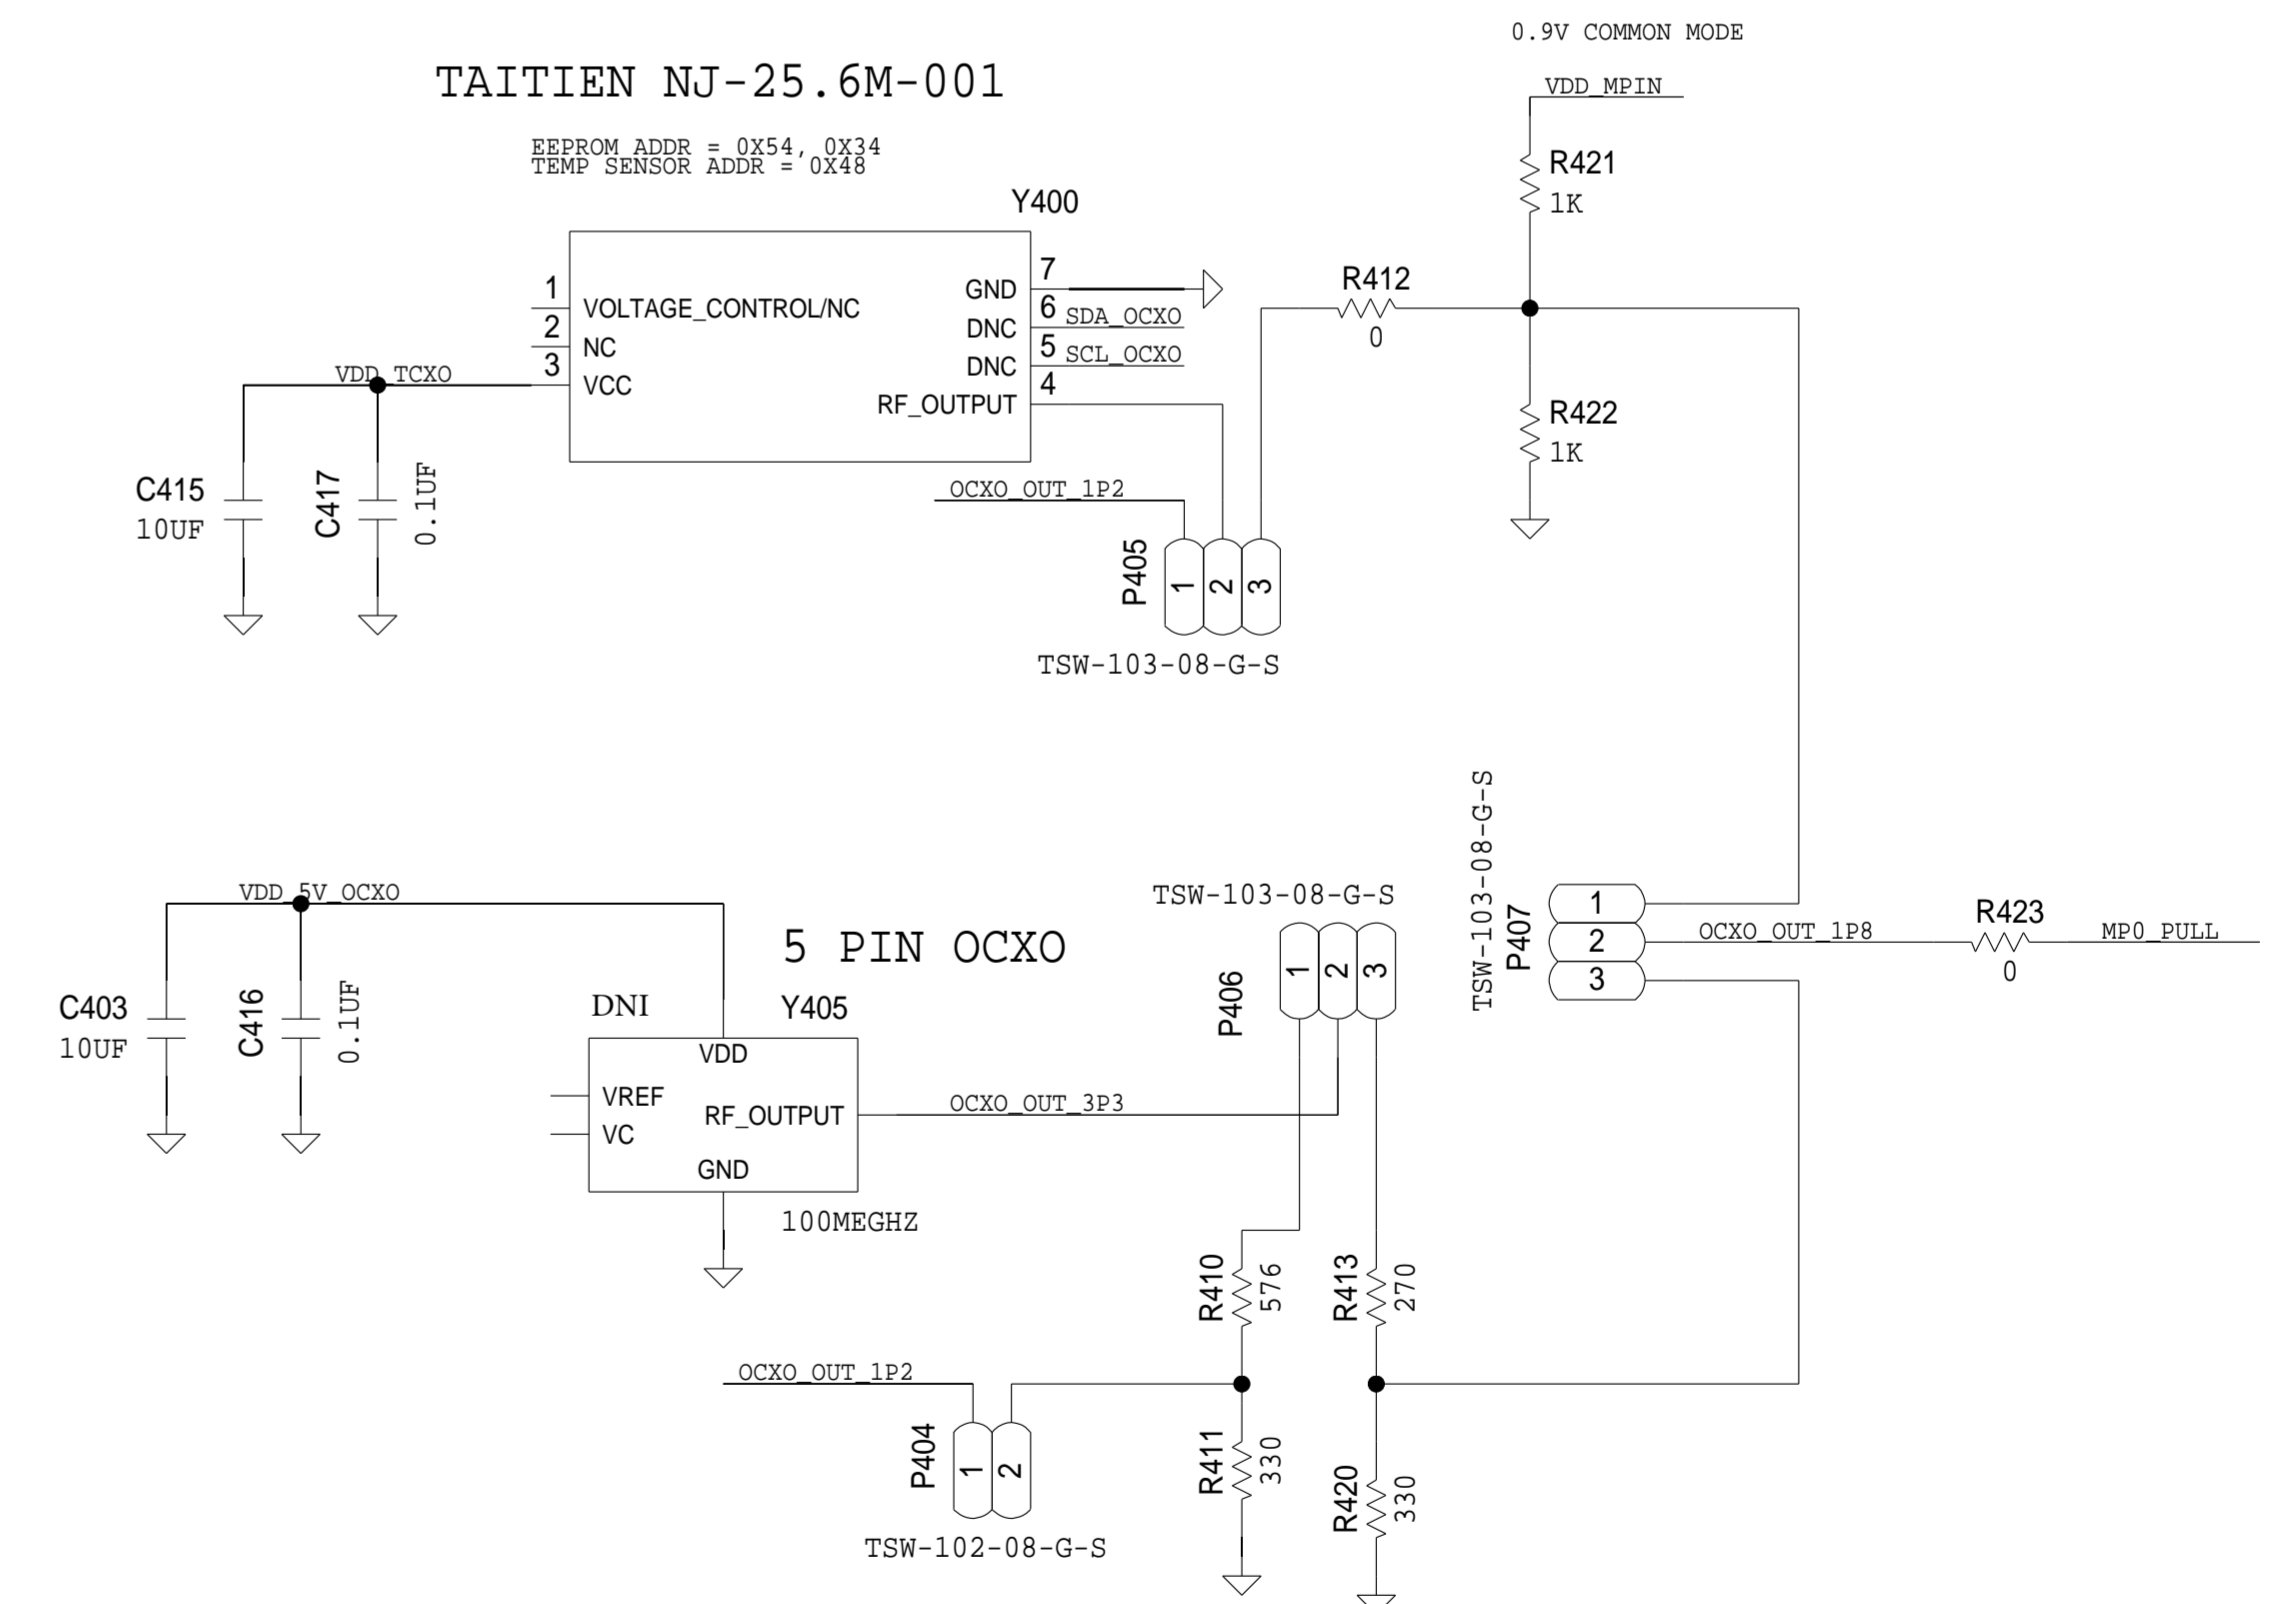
0.9V COMMON MODE

TAITIEN NJ-25.6M-001

EEPROM ADDR = 0X54, 0X34
TEMP SENSOR ADDR = 0X48

VDD_MPIN

R421
1K

Y400

1 VOLTAGE_CONTROL/NC
2 NC
3 VCC
GND 7
DNC 6 SDA_OCXO
DNC 5 SCL_OCXO
RF_OUTPUT 4

R412
0

VDD_TCXO

R422
1K

C415
10UF
C417
0.1UF

OCXO_OUT_1P2

P405
1 2 3
TSW-103-08-G-S

TSW-103-08-G-S
P407
1
2
3

VDD_5V_OCXO

5 PIN OCXO

TSW-103-08-G-S
P406
1 2 3

OCXO_OUT_1P8

R423
0

MP0_PULL

C403
10UF
C416
0.1UF

DNI
Y405
VDD
VREF
VC
RF_OUTPUT
GND

OCXO_OUT_3P3

100MEGHZ

R410
576
R413
270

OCXO_OUT_1P2

P404
1 2
TSW-102-08-G-S

R411
330
R420
330